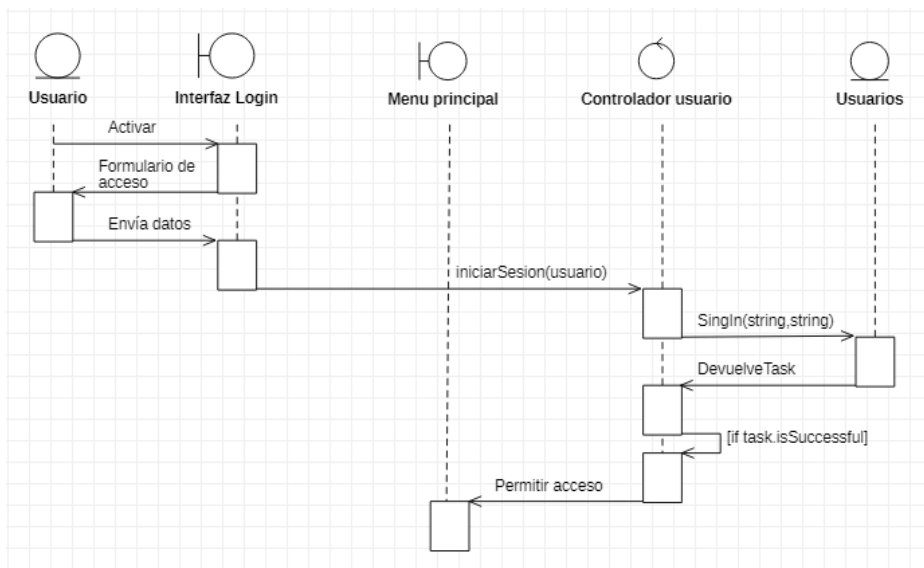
Usuario

Interfaz Login

Menu principal

Controlador usuario

Usuarios

Activar

Formulario de acceso

Envía datos

iniciarSesion(usuario)

SingIn(string,string)

DevuelveTask

[if task.isSuccessful]

Permitir acceso